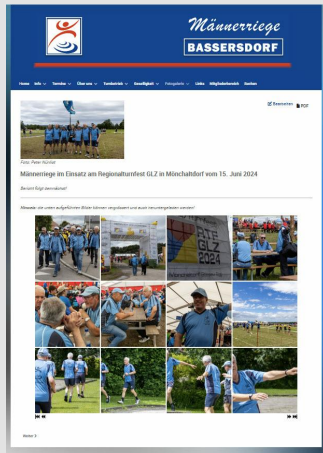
Männerriege
BASSERSDORF

Home Info Termine Über uns Turnbetrieb Geselligkeit Fotogalerie Links Mitgliederbereich Suchen

Foto: Peter Nüchter

Männerriege im Einsatz am Regionalturnfest GLZ in Mönchaltdorf vom 15. Juni 2024

Bericht folgt demnächst!

Hinweis: die unten aufgeführten Bilder können vergrössert und auch heruntergeladen werden!

Weiter >

RTF GLZ 2024

Bewerten PDF